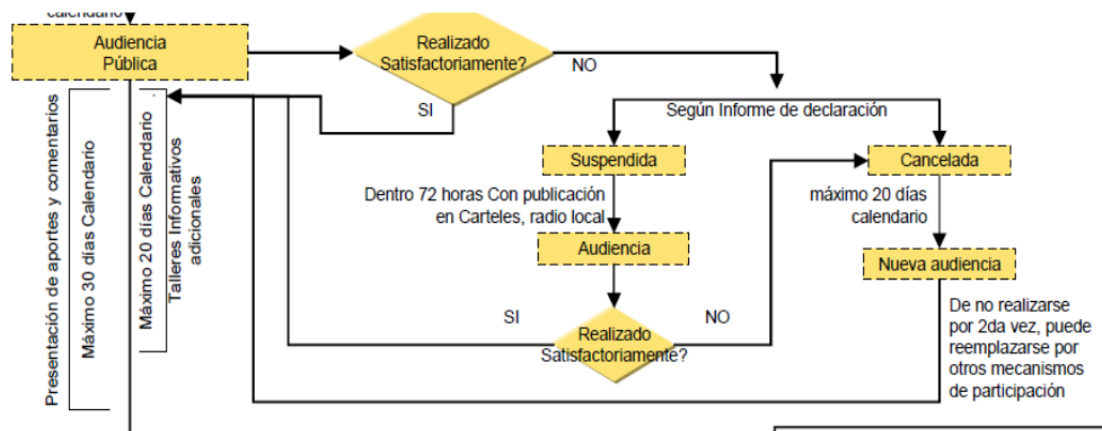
calendario

Audiencia Pública

Realizado Satisfactoriamente?

NO

SI

Según Informe de declaración

Suspendida

Cancelada

Dentro 72 horas Con publicación en Carteles, radio local

máximo 20 días calendario

Audiencia

Nueva audiencia

SI

NO

Realizado Satisfactoriamente?

De no realizarse por 2da vez, puede reemplazarse por otros mecanismos de participación

Presentación de aportes y comentarios

Máximo 30 días Calendario

Máximo 20 días Calendario

Talleres Informativos adicionales